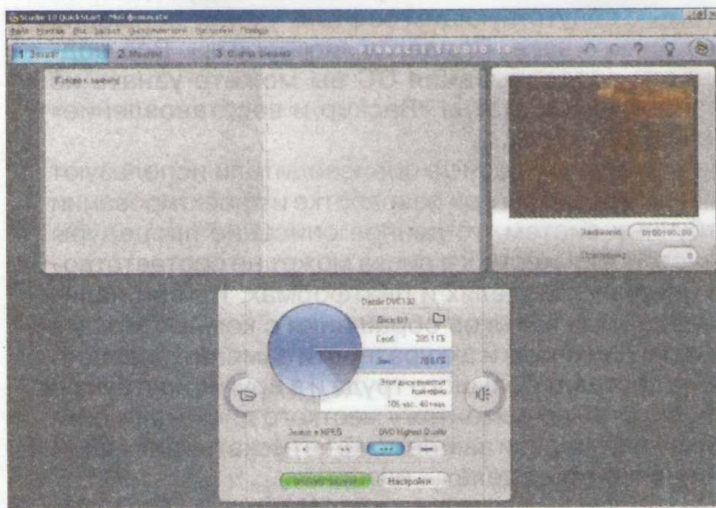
Studio 10 QuickStart - Мой фильм.stx

Файл Правка Вид Запись Инструменты Настройки Помощь

1 Захват 2 Монтаж 3 Вывод фильма

PINNACLE STUDIO 10

Пусто в захвате

Записано 0:00:00.00

Отброшено 0

Диск DVD 130

Диск D:\

Своб. 305.1 ГБ

Зан. 70.5 ГБ

Этот диск вмещает примерно 105 час. 40 мин.

Захват в MPEG

DVD Highest Quality

Начать захват

Настройки